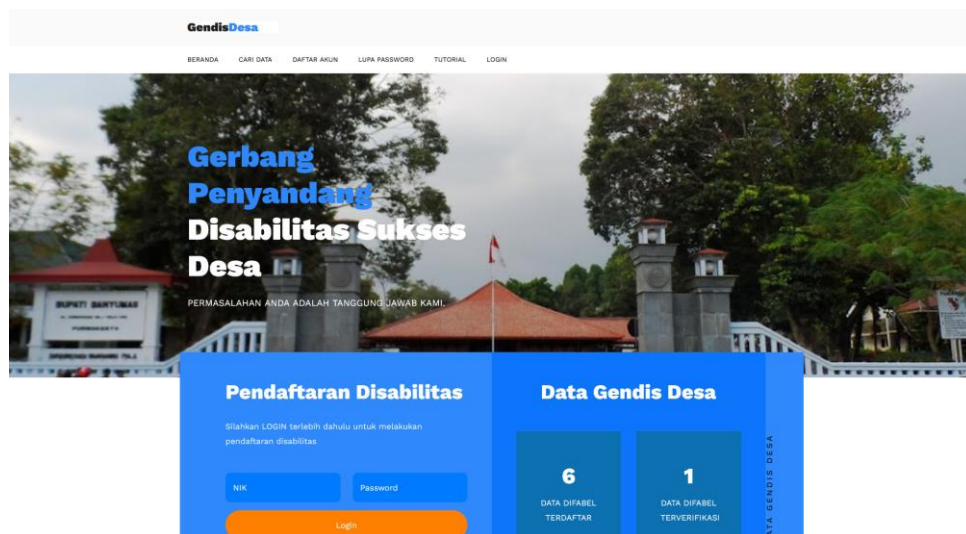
GendisDesa

BERANDA CARI DATA DAFTAR AKUN LUPA PASSWORD TUTORIAL LOGIN

Gerbang Penyandang Disabilitas Sukses Desa

PERMASALAHAN ANDA ADALAH TANGGUNG JAWAB KAMI.

BUPATI BANYUMAS

PURWOKERTO

Pendaftaran Disabilitas

Silahkan LOGIN terlebih dahulu untuk melakukan pendaftaran disabilitas

NIK

Password

Login

Data Gendis Desa

6
DATA DIFABEL TERDAFTAR

1
DATA DIFABEL TERVERIFIKASI

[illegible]ATA GENDIS DESA